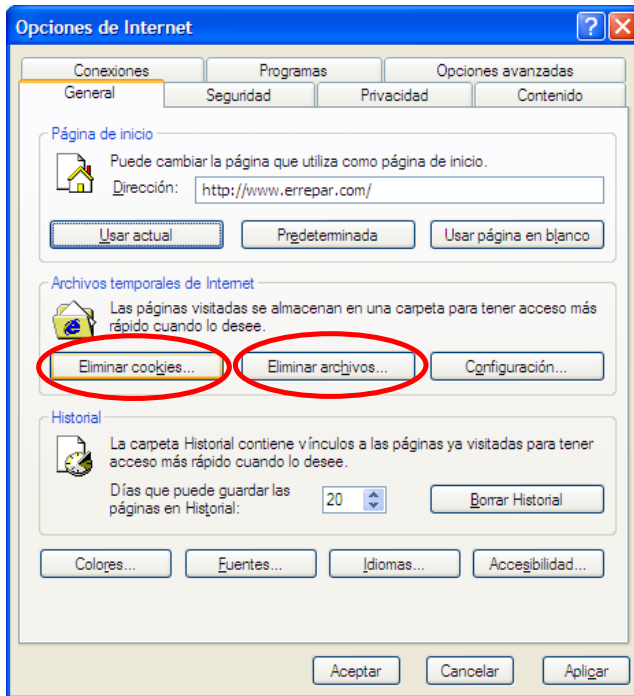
Opciones de Internet

Conexiones | Programas | Opciones avanzadas
General | Seguridad | Privacidad | Contenido

Página de inicio
Puede cambiar la página que utiliza como página de inicio.
Dirección: http://www.errepar.com/
Usar actual | Predeterminada | Usar página en blanco

Archivos temporales de Internet
Las páginas visitadas se almacenan en una carpeta para tener acceso más rápido cuando lo desee.
Eliminar cookies... | Eliminar archivos... | Configuración...

Historial
La carpeta Historial contiene vínculos a las páginas ya visitadas para tener acceso más rápido cuando lo desee.
Días que puede guardar las páginas en Historial: 20
Borrar Historial

Colores... | Fuentes... | Idiomas... | Accesibilidad...

Aceptar | Cancelar | Aplicar